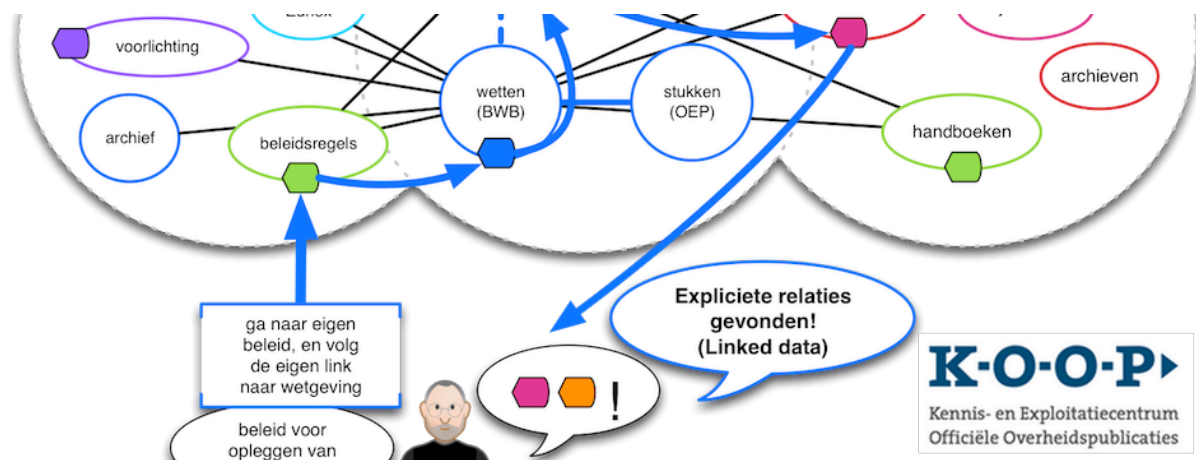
Eurlex

voorlichting

archief

beleidsregels

wetten (BWB)

stukken (OEP)

archieven

handboeken

ga naar eigen beleid, en volg de eigen link naar wetgeving

Expliciete relaties gevonden! (Linked data)

!

beleid voor opleggen van

K-O-O-P

Kennis- en Exploitatiecentrum Officiële Overheidspublicaties